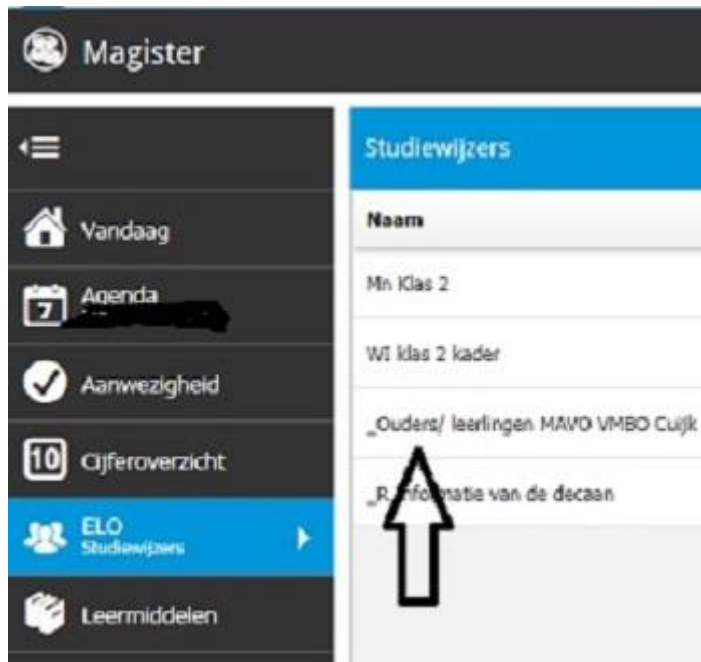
Magister

Vandaag
Agenda
7
Aanwezigheid
10
Cijferoverzicht
ELO
Studiewijzers
Leermiddelen

Studiewijzers

Naam

Mn Klas 2

WI klas 2 kader

_Ouders/ leerlingen MAVO VMBO Cuijk

_R_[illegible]formatie van de decaan